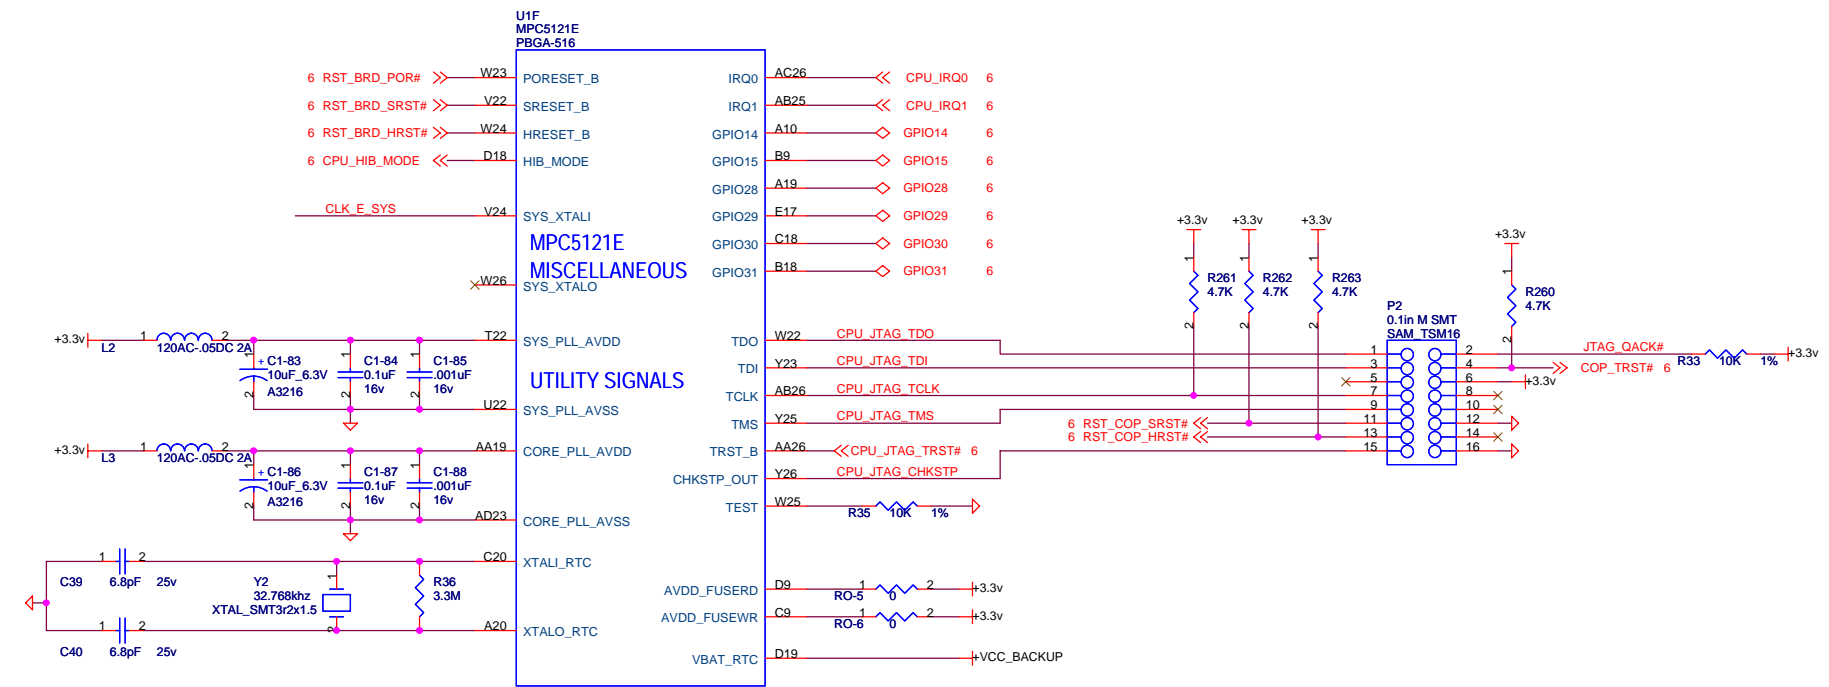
U1F
MPC5121E
PBGA-516

6 RST_BRD_POR# W23 PORESET_B
6 RST_BRD_SRST# V22 SRESET_B
6 RST_BRD_HRST# W24 HRESET_B
6 CPU_HIB_MODE D18 HIB_MODE
CLK_E_SYS V24 SYS_XTALI
MPC5121E
MISCELLANEOUS
W26 SYS_XTALO

IRQ0 AC26 CPU_IRQ0 6
IRQ1 AB25 CPU_IRQ1 6
GPIO14 A10 GPIO14 6
GPIO15 B9 GPIO15 6
GPIO28 A19 GPIO28 6
GPIO29 E17 GPIO29 6
GPIO30 C18 GPIO30 6
GPIO31 B18 GPIO31 6

+3.3v L2 1 120AC-.05DC 2A 2 T22 SYS_PLL_AVDD
+ C1-83 10uF_6.3V A3216
C1-84 0.1uF 16v
C1-85 .001uF 16v
UTILITY SIGNALS
U22 SYS_PLL_AVSS

+3.3v L3 1 120AC-.05DC 2A 2 AA19 CORE_PLL_AVDD
+ C1-86 10uF_6.3V A3216
C1-87 0.1uF 16v
C1-88 .001uF 16v
AD23 CORE_PLL_AVSS

C39 1 6.8pF 2 25v
Y2 32.768khz XTAL_SMT3r2x1.5
R36 3.3M
C20 XTALI_RTC
C40 1 6.8pF 2 25v
A20 XTALO_RTC

TDO W22 CPU_JTAG_TDO
TDI Y23 CPU_JTAG_TDI
TCLK AB26 CPU_JTAG_TCLK
TMS Y25 CPU_JTAG_TMS
TRST_B AA26 CPU_JTAG_TRST# 6
CHKSTP_OUT Y26 CPU_JTAG_CHKSTP
TEST W25 R35 10K 1%
AVDD_FUSERD D9 RO-5 1 0 2 +3.3v
AVDD_FUSEWR C9 RO-6 1 0 2 +3.3v
VBAT_RTC D19 VCC_BACKUP

+3.3v +3.3v +3.3v +3.3v
R261 4.7K
R262 4.7K
R263 4.7K
R260 4.7K
P2
0.1in M SMT
SAM_TSM16
1 2 3 4 5 6 7 8 9 10 11 12 13 14 15 16
JTAG_QACK#
COP_TRST# 6
R33 10K 1% +3.3v
+3.3v
6 RST_COP_SRST#
6 RST_COP_HRST#